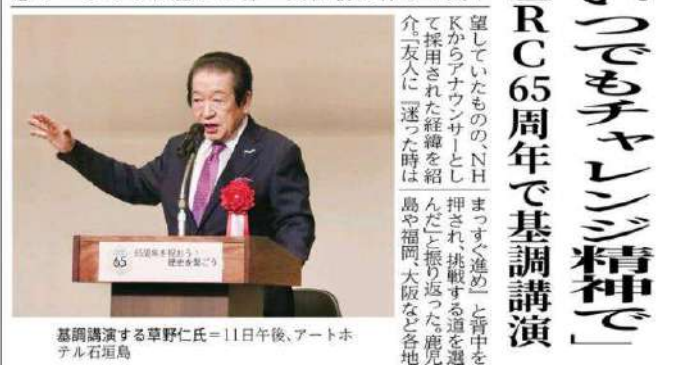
つでもチャレンジ精神で」

RC65周年で基調講演

望していたものの、NHKからアナウンサーとして採用された経緯を紹介。「友人に『迷った時は

まっすぐ進め』と背中を押され、挑戦する道を選んだ」と振り返った。鹿児島や福岡、大阪など各地

65

基調講演する草野仁氏＝11日午後、アートホテル石垣島